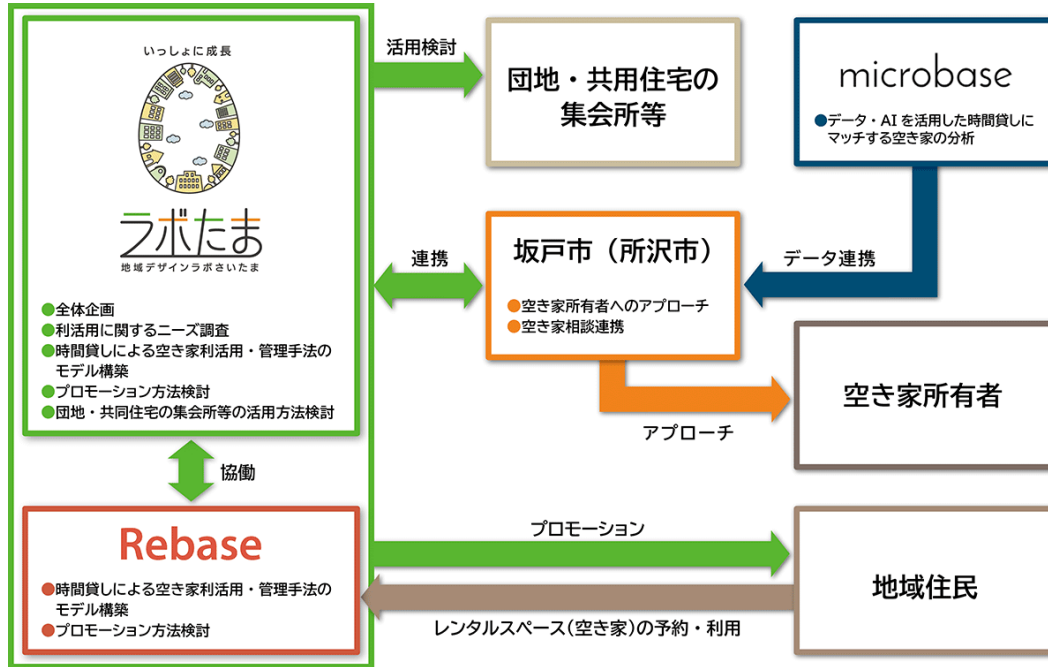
いっしょに成長

ラボたま

地域デザインラボさいたま

●全体企画
●利活用に関するニーズ調査
●時間貸しによる空き家利活用・管理手法のモデル構築
●プロモーション方法検討
●団地・共同住宅の集会所等の活用方法検討

協働

Rebase

●時間貸しによる空き家利活用・管理手法のモデル構築
●プロモーション方法検討

活用検討

団地・共用住宅の集会所等

microbase

●データ・AIを活用した時間貸しにマッチする空き家の分析

連携

坂戸市（所沢市）

●空き家所有者へのアプローチ
●空き家相談連携

データ連携

空き家所有者

アプローチ

プロモーション

地域住民

レンタルスペース（空き家）の予約・利用